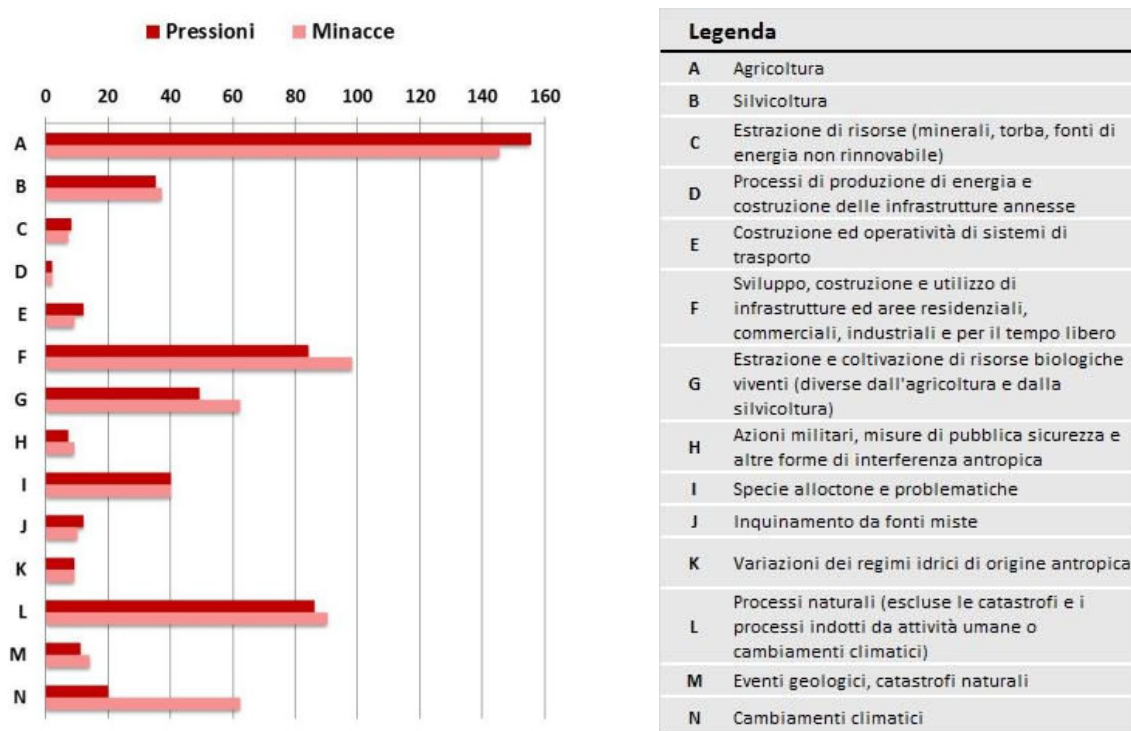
Pressioni Minacce

0 20 40 60 80 100 120 140 160

A
B
C
D
E
F
G
H
I
J
K
L
M
N

| Legenda | |
|---|---|
| A | Agricoltura |
| B | Silvicoltura |
| C | Estrazione di risorse (minerali, torba, fonti di energia non rinnovabile) |
| D | Processi di produzione di energia e costruzione delle infrastrutture annesse |
| E | Costruzione ed operatività di sistemi di trasporto |
| F | Sviluppo, costruzione e utilizzo di infrastrutture ed aree residenziali, commerciali, industriali e per il tempo libero |
| G | Estrazione e coltivazione di risorse biologiche viventi (diverse dall'agricoltura e dalla silvicoltura) |
| H | Azioni militari, misure di pubblica sicurezza e altre forme di interferenza antropica |
| I | Specie alloctone e problematiche |
| J | Inquinamento da fonti miste |
| K | Variazioni dei regimi idrici di origine antropica |
| L | Processi naturali (escluse le catastrofi e i processi indotti da attività umane o cambiamenti climatici) |
| M | Eventi geologici, catastrofi naturali |
| N | Cambiamenti climatici |